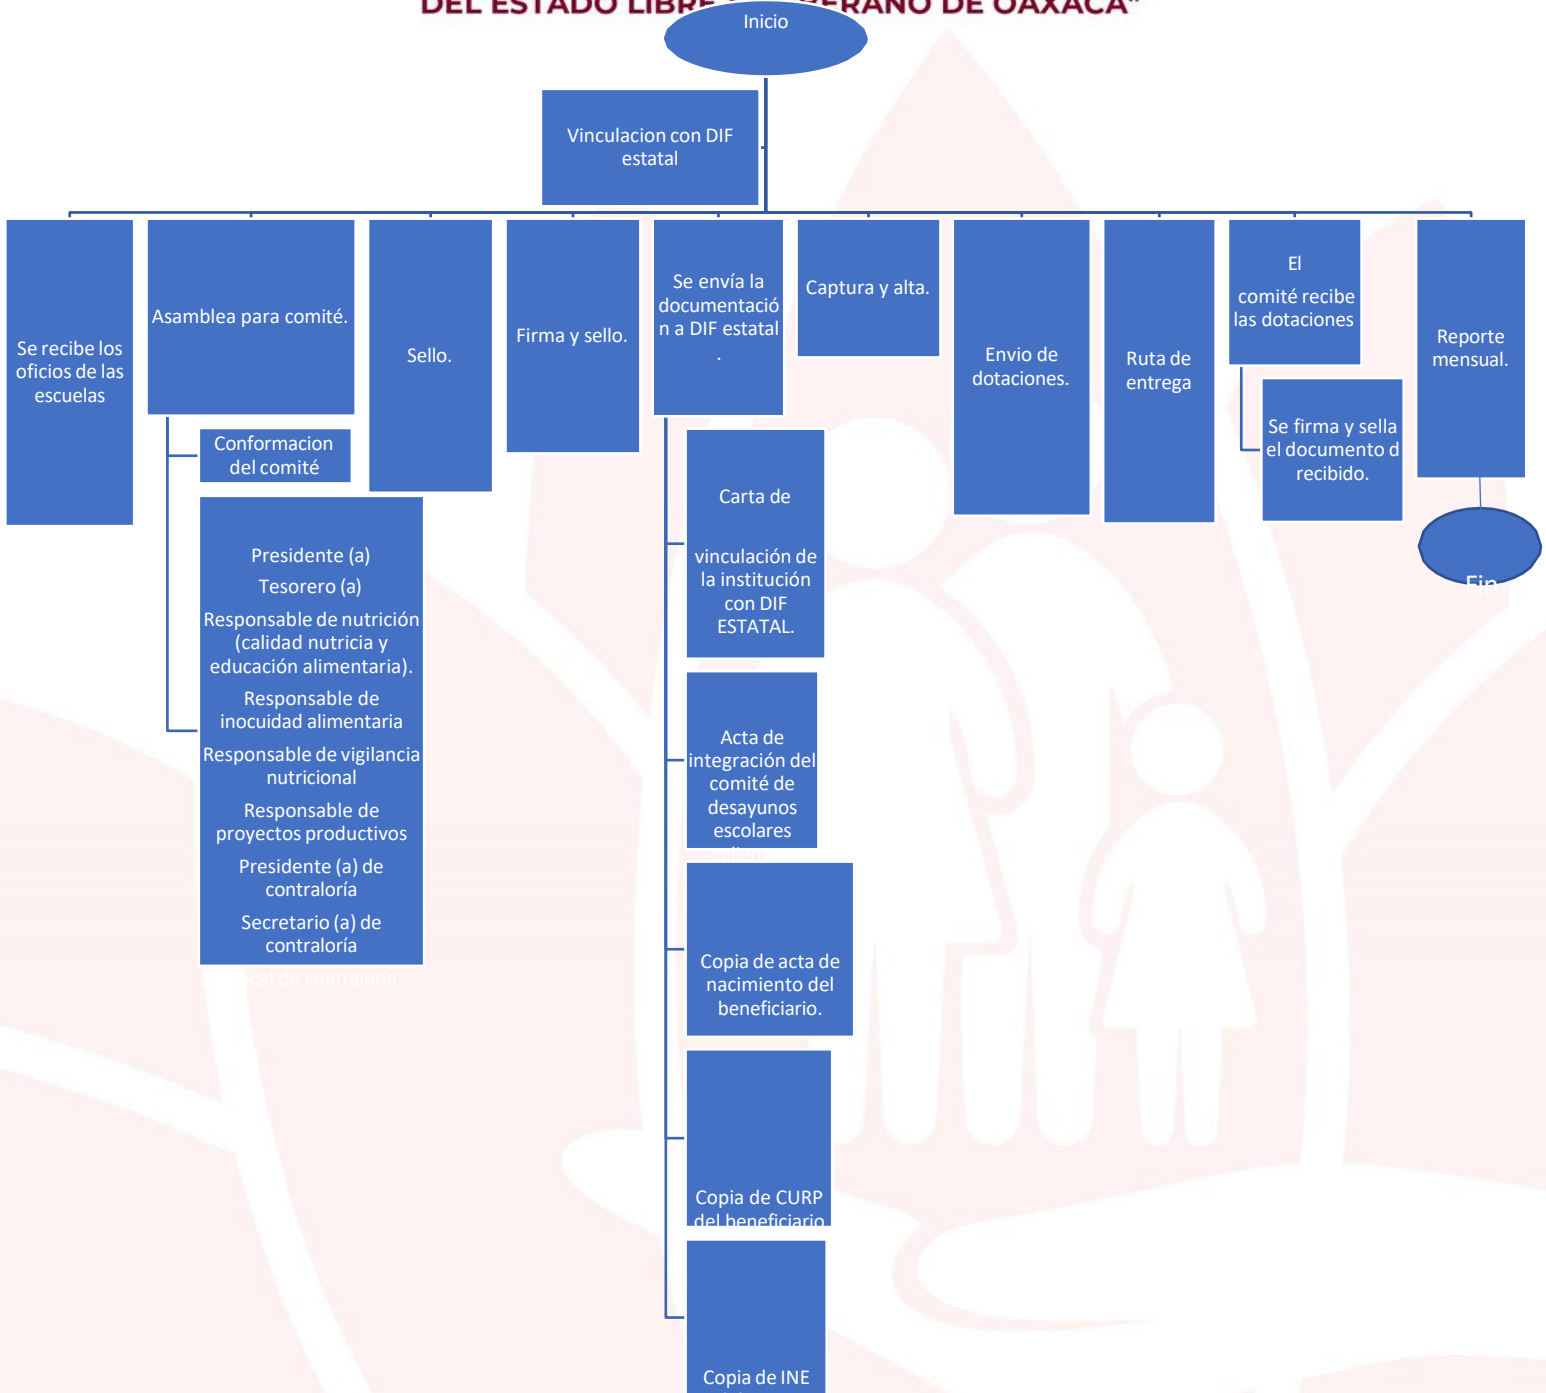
DEL ESTADO LIBRE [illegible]ERANO DE OAXACA"

Inicio

Vinculacion con DIF estatal

Se recibe los oficios de las escuelas

Asamblea para comité.

Conformacion del comité

Presidente (a)
Tesorero (a)
Responsable de nutrición (calidad nutricia y educación alimentaria).
Responsable de inocuidad alimentaria
Responsable de vigilancia nutricional
Responsable de proyectos productivos
Presidente (a) de contraloría
Secretario (a) de contraloría
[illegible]cal de contraloría

Sello.

Firma y sello.

Se envía la documentación a DIF estatal .

Carta de vinculación de la institución con DIF ESTATAL.

Acta de integración del comité de desayunos escolares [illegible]

Copia de acta de nacimiento del beneficiario.

Copia de CURP del beneficiario

Copia de INE

Captura y alta.

Envio de dotaciones.

Ruta de entrega

El comité recibe las dotaciones

Se firma y sella el documento d recibido.

Reporte mensual.

Fin